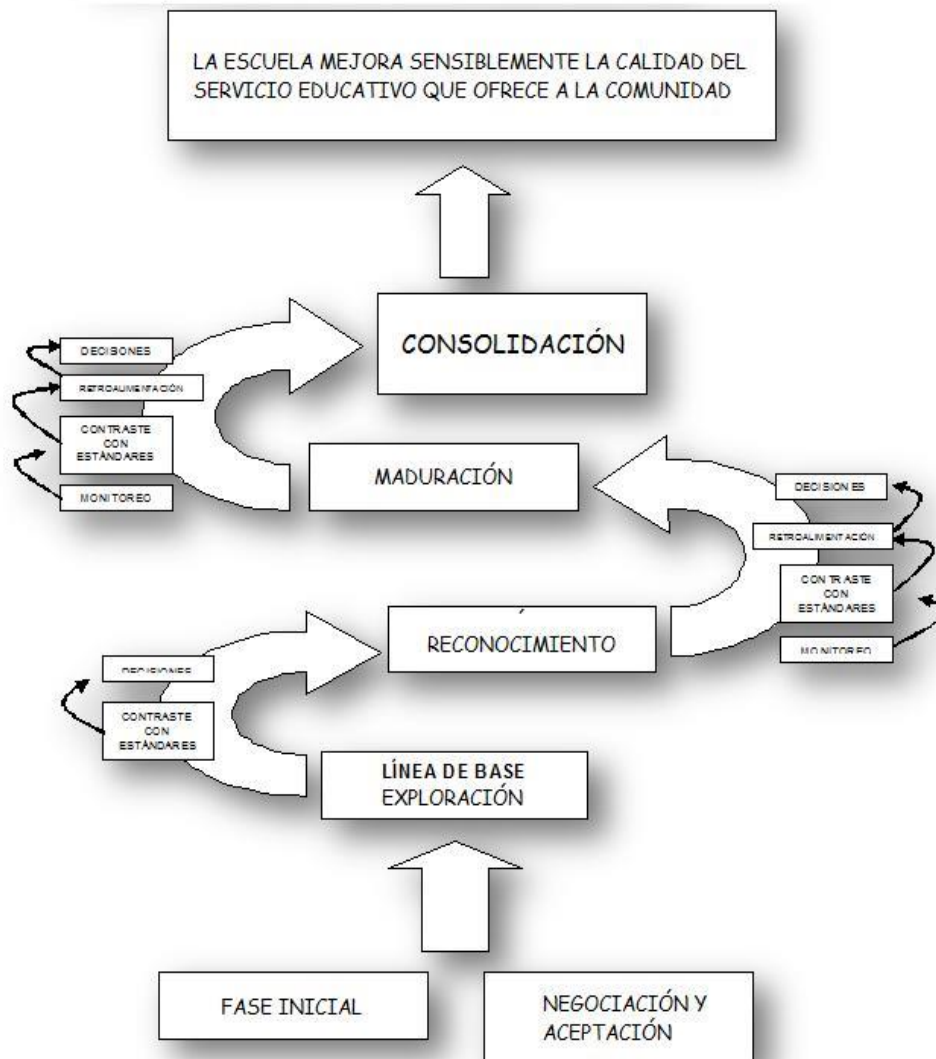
LA ESCUELA MEJORA SENSIBLEMENTE LA CALIDAD DEL SERVICIO EDUCATIVO QUE OFRECE A LA COMUNIDAD

DECISIONES
RETROALIMENTACIÓN
CONTRASTE CON ESTÁNDARES
MONITOREO

CONSOLIDACIÓN

MADURACIÓN

DECISIONES
RETROALIMENTACIÓN
CONTRASTE CON ESTÁNDARES
MONITOREO

RECONOCIMIENTO

DECISIONES
CONTRASTE CON ESTÁNDARES

LÍNEA DE BASE
EXPLORACIÓN

FASE INICIAL

NEGOCIACIÓN Y ACEPTACIÓN